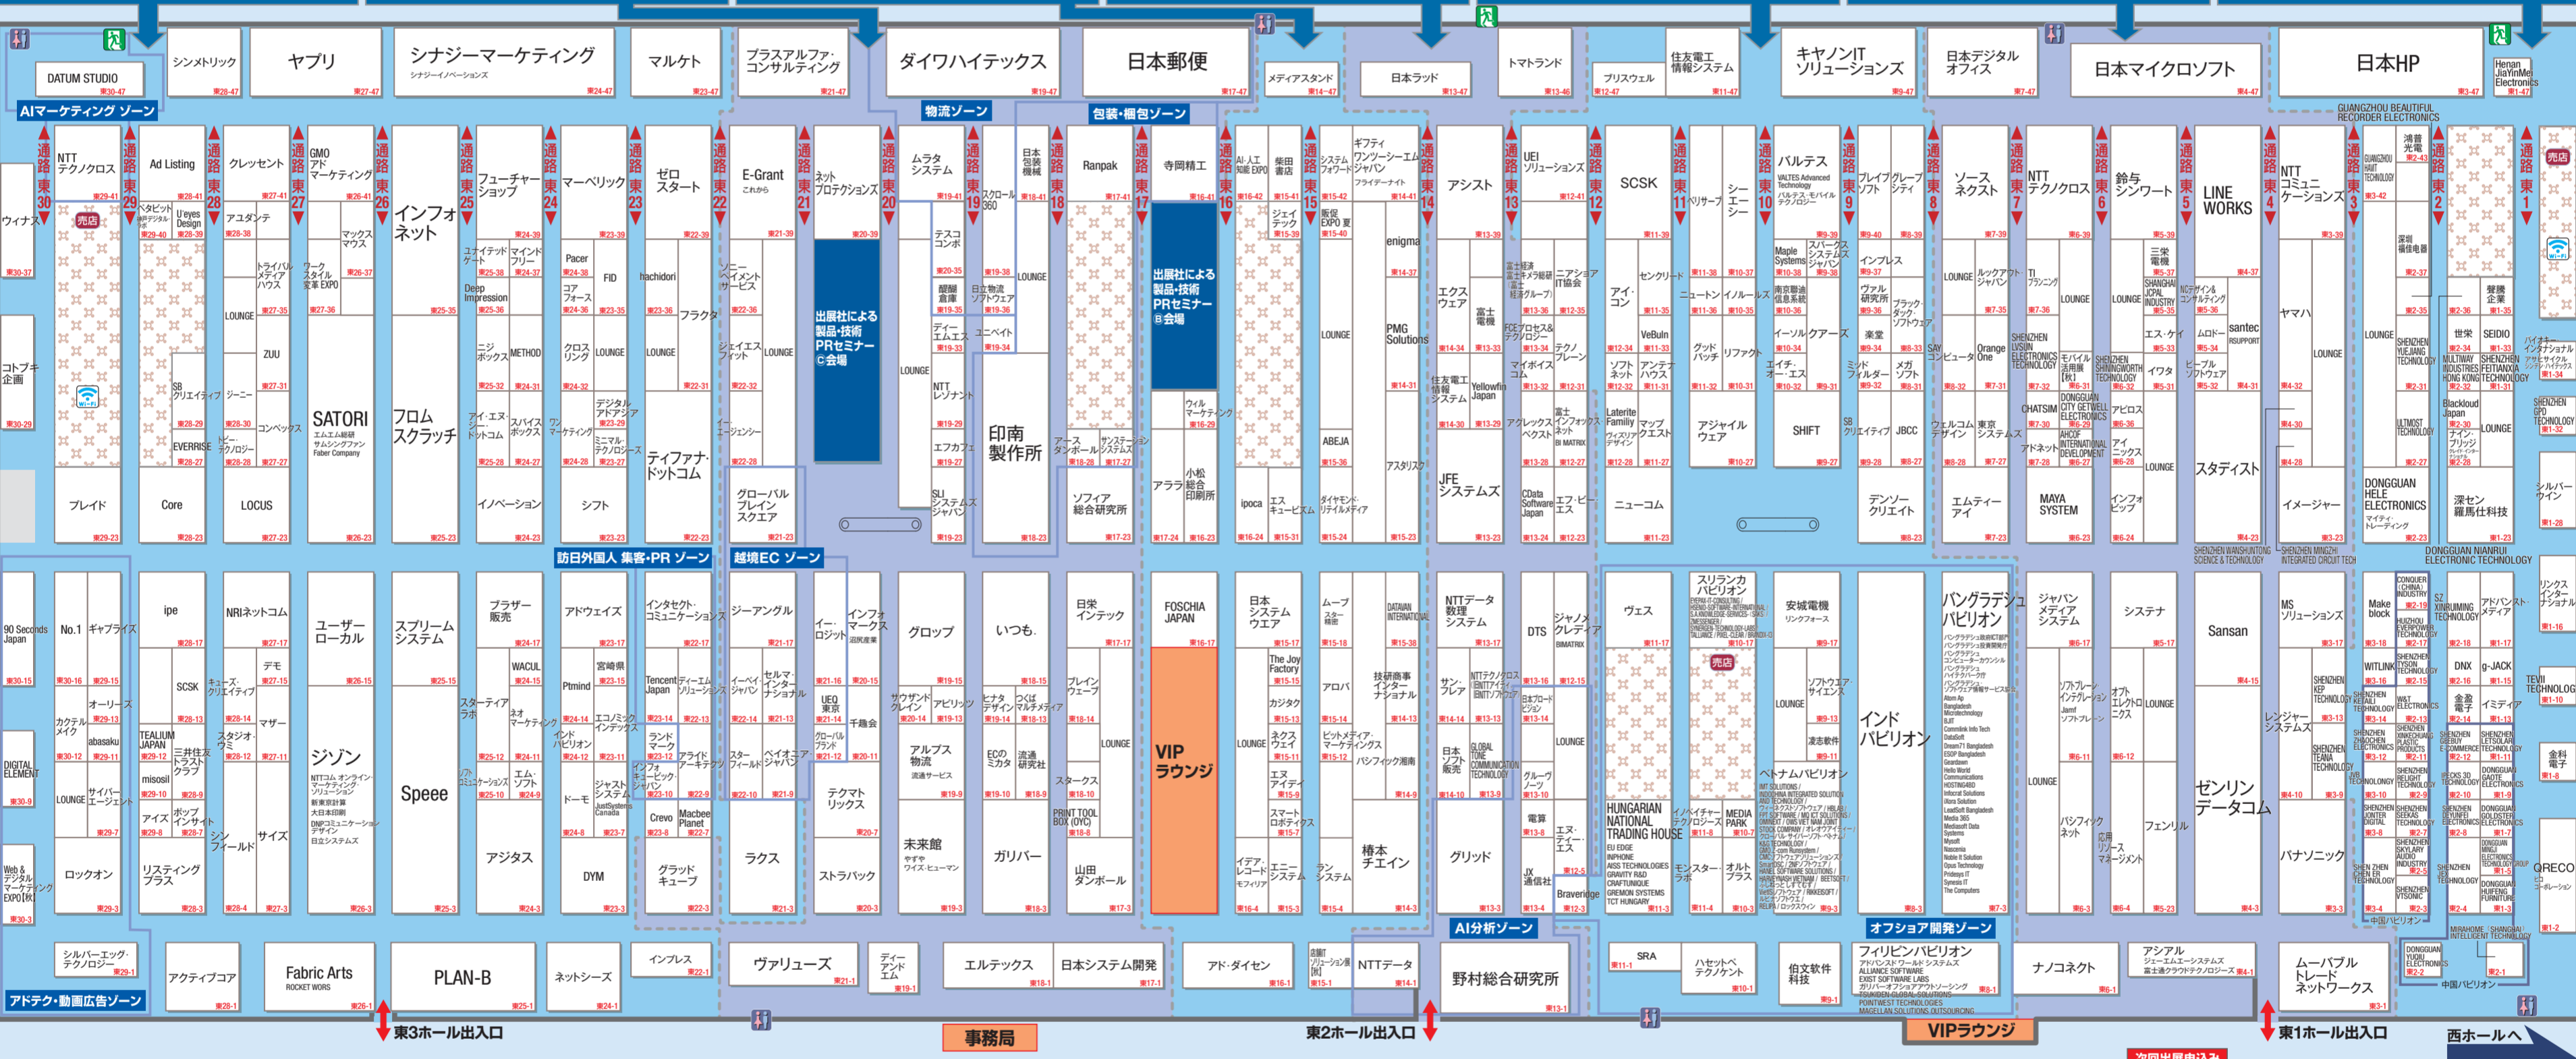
DATUM STUDIO
シンメトリック
ヤプリ
シナジーマーケティング
マルケト
プラスアルファ・コンサルティング
ダイワハイテックス
日本郵便
メディアスタンド
日本ラッド
トマトランド
プリスウェル
住友電工情報システム
キヤノンITソリューションズ
日本デジタルオフィス
日本マイクロソフト
日本HP

AIマーケティング ゾーン
物流ゾーン
包装・梱包ゾーン

NTTテクノクロス
Ad Listing
クレッセント
GMOアドマーケティング
インフォネット
フューチャーショップ
マーベリック
ゼロスタート
E-Grant
ネットプロテクションズ
ムラタシステム
Ranpak
寺岡精工
アシスト
SCSK
バルテス
ソースネクスト
NTTテクノクロス
鈴与シンワート
LINE WORKS
NTTコミュニケーションズ

出展社による製品・技術PRセミナーⒸ会場
出展社による製品・技術PRセミナーⒷ会場

ウィナス
コトブキ企画
SATORI
フロムスクラッチ
印南製作所
ティファナ・ドットコム
グローバルブレインスクエア
プレイド
Core
LOCUS
イノベーション
シフト
ソフィア総合研究所
アララ
JFEシステムズ
ニューコム
アジャイルウェア
SHIFT
スタディスト
イメージャー
エムティーアイ
MAYA SYSTEM
DONGGUAN HELE ELECTRONICS
深セン羅馬仕科技

訪日外国人 集客・PR ゾーン
越境EC ゾーン

90 Seconds Japan
No.1
ギャプライズ
ipe
NRIネットコム
ユーザーローカル
スプリームシステム
ブラザー販売
アドウェイズ
インタセクト・コミュニケーションズ
ジーアングル
インフォマークス
グロップ
いつも.
日栄インテック
FOSCHIA JAPAN
VIPラウンジ
日本システムウエア
NTTデータ数理システム
DTS
ヴェス
スリランカパビリオン
安城電機
バングラデシュパビリオン
インドパビリオン
ジャパンメディアシステム
システナ
Sansan
ゼンリンデータコム
MSソリューションズ
ジゾン
Speee
アジタス
DYM
ラクス
ストラパック
未来館
ガリバー
山田ダンボール
グリッド
HUNGARIAN NATIONAL TRADING HOUSE
パナソニック
ロックオン
リスティングプラス
サイズ
QRECO

アドテク・動画広告ゾーン
シルバーエッグ・テクノロジー
アクティブコア
Fabric Arts
PLAN-B
ネットシーズ
インプレス
ヴァリューズ
エルテックス
日本システム開発
アド・ダイセン
NTTデータ
野村総合研究所
AI分析ゾーン
SRA
オフショア開発ゾーン
フィリピンパビリオン
ナノコネクト
アシアル
ムーバブルトレードネットワークス

東3ホール出入口
事務局
東2ホール出入口
VIPラウンジ
東1ホール出入口
西ホールへ